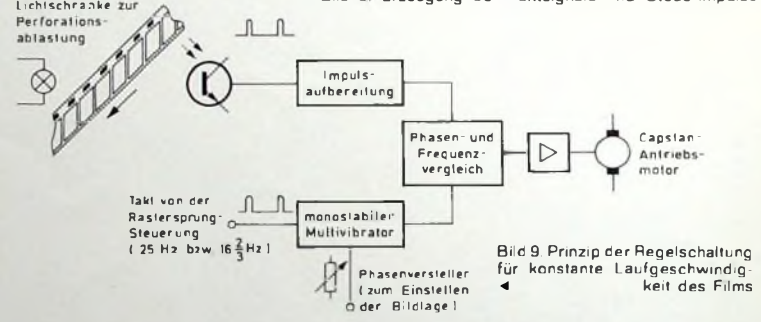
Lichtschranke zur Perforationsabtastung

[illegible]

Impulsaufbereitung

Phasen- und Frequenzvergleich

Capstan-Antriebsmotor

Takt von der Rastersprung-Steuerung (25 Hz bzw. $16\frac{2}{3}$ Hz)

monostabiler Multivibrator

Phasenversteller (zum Einstellen der Bildlage)

Bild 9. Prinzip der Regelschaltung für konstante Laufgeschwindigkeit des Films ◄